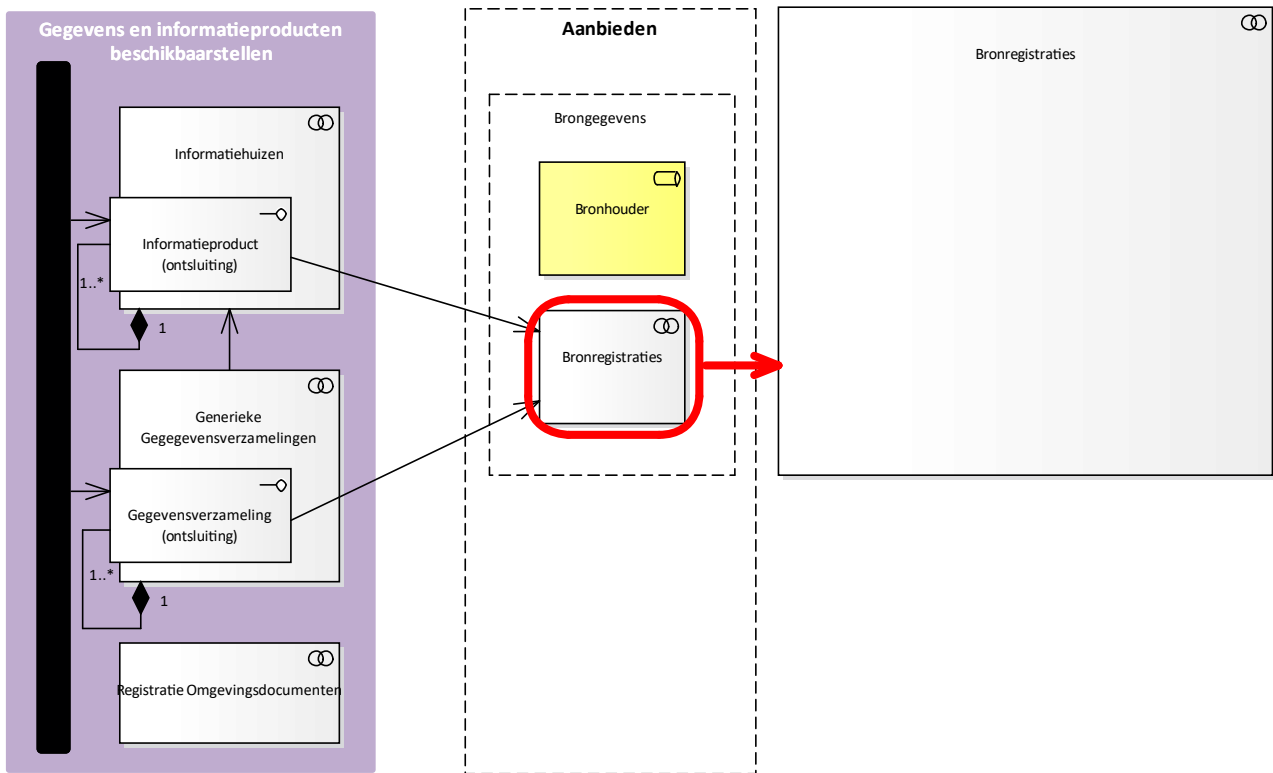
Gegevens en informatieproducten beschikbaarstellen

Informatiehuizen

Informatieproduct (ontsluiting)

1..*

1

Generieke Gegegevensverzamelingen

Gegevensverzameling (ontsluiting)

1..*

1

Registratie Omgevingsdocumenten

Aanbieden

Brongegevens

Bronhouder

Bronregistraties

Bronregistraties